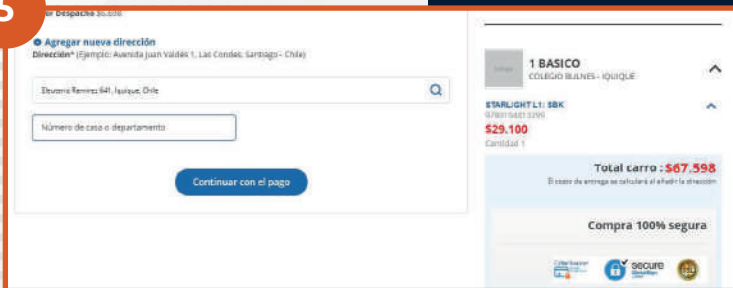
5

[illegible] Despacho $6.650

Agregar nueva dirección

Dirección* (Ejemplo: Avenida Juan Valdés 1, Las Condes, Santiago - Chile)

Eleuterio Ramirez 641, Iquique, Chile

Número de casa o departamento

Continuar con el pago

1 BASICO
COLEGIO BULNES - IQUIQUE

STARLIGHT L1: SBK
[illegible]
$29.100
Cantidad 1

Total carro : $67.598
El costo de entrega se calculará al añadir la dirección

Compra 100% segura

secure